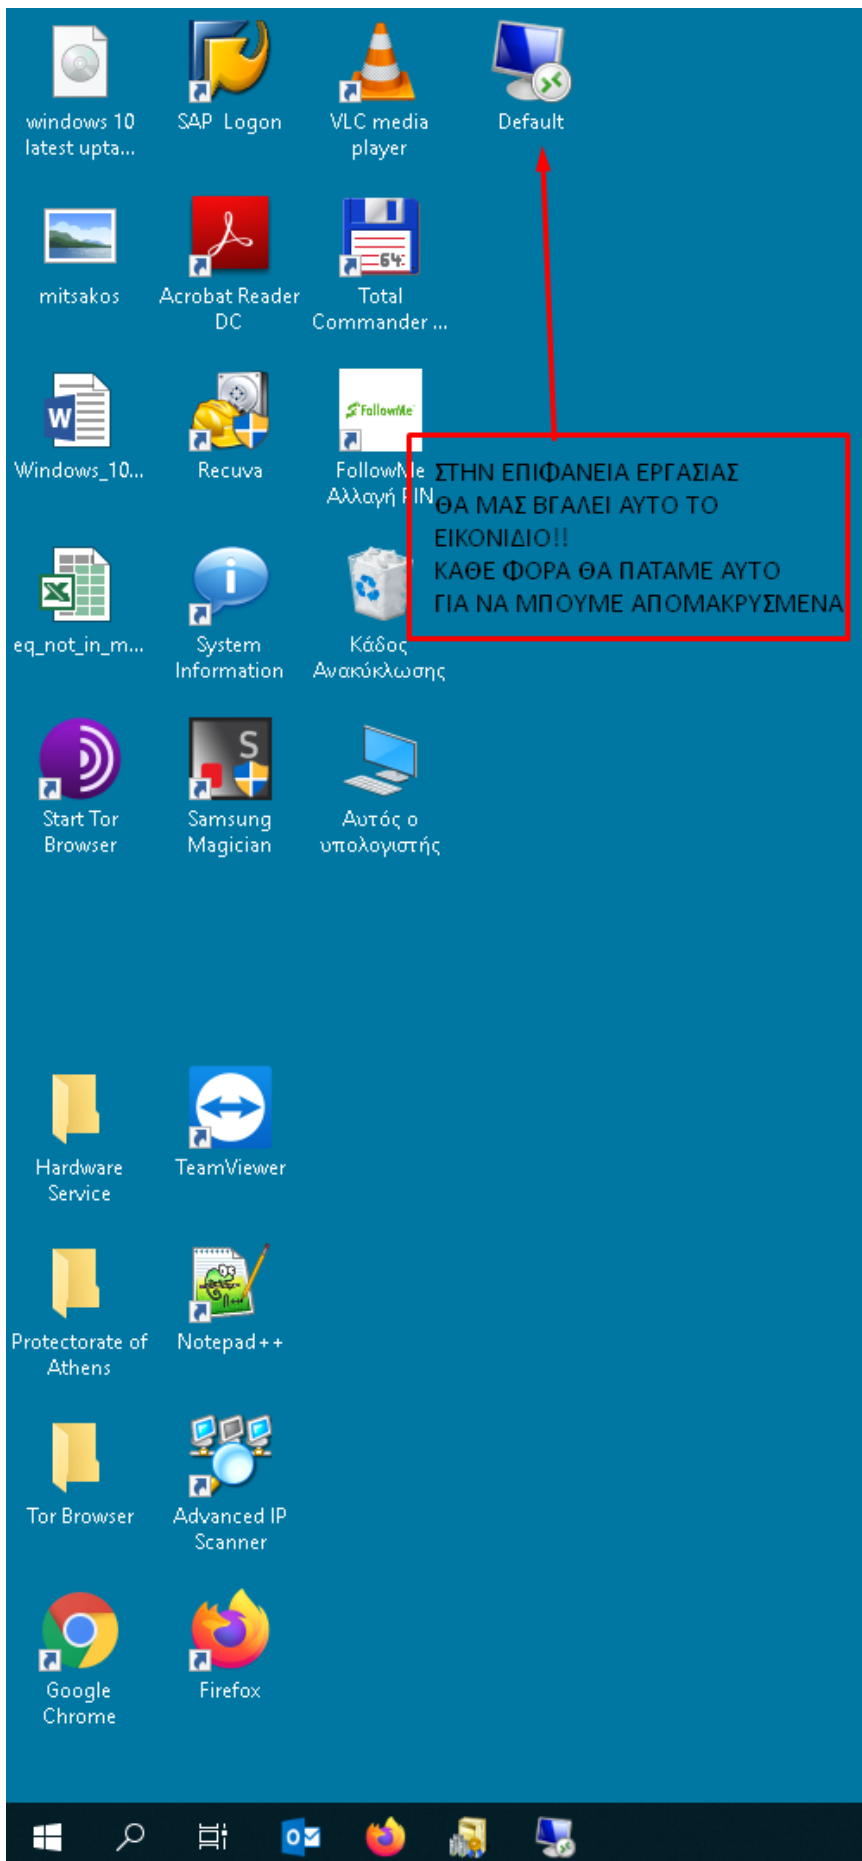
windows 10 latest upta...

SAP Logon

VLC media player

Default

mitsakos

Acrobat Reader DC

Total Commander ...

Windows_10...

Recuva

FollowMe

FollowMe Αλλαγή PIN

ΣΤΗΝ ΕΠΙΦΑΝΕΙΑ ΕΡΓΑΣΙΑΣ
ΘΑ ΜΑΣ ΒΓΑΛΕΙ ΑΥΤΟ ΤΟ ΕΙΚΟΝΙΔΙΟ!!
ΚΑΘΕ ΦΟΡΑ ΘΑ ΠΑΤΑΜΕ ΑΥΤΟ ΓΙΑ ΝΑ ΜΠΟΥΜΕ ΑΠΟΜΑΚΡΥΣΜΕΝΑ

eq_not_in_m...

System Information

Κάδος Ανακύκλωσης

Start Tor Browser

Samsung Magician

Αυτός ο υπολογιστής

Hardware Service

TeamViewer

Protectorate of Athens

Notepad++

Tor Browser

Advanced IP Scanner

Google Chrome

Firefox